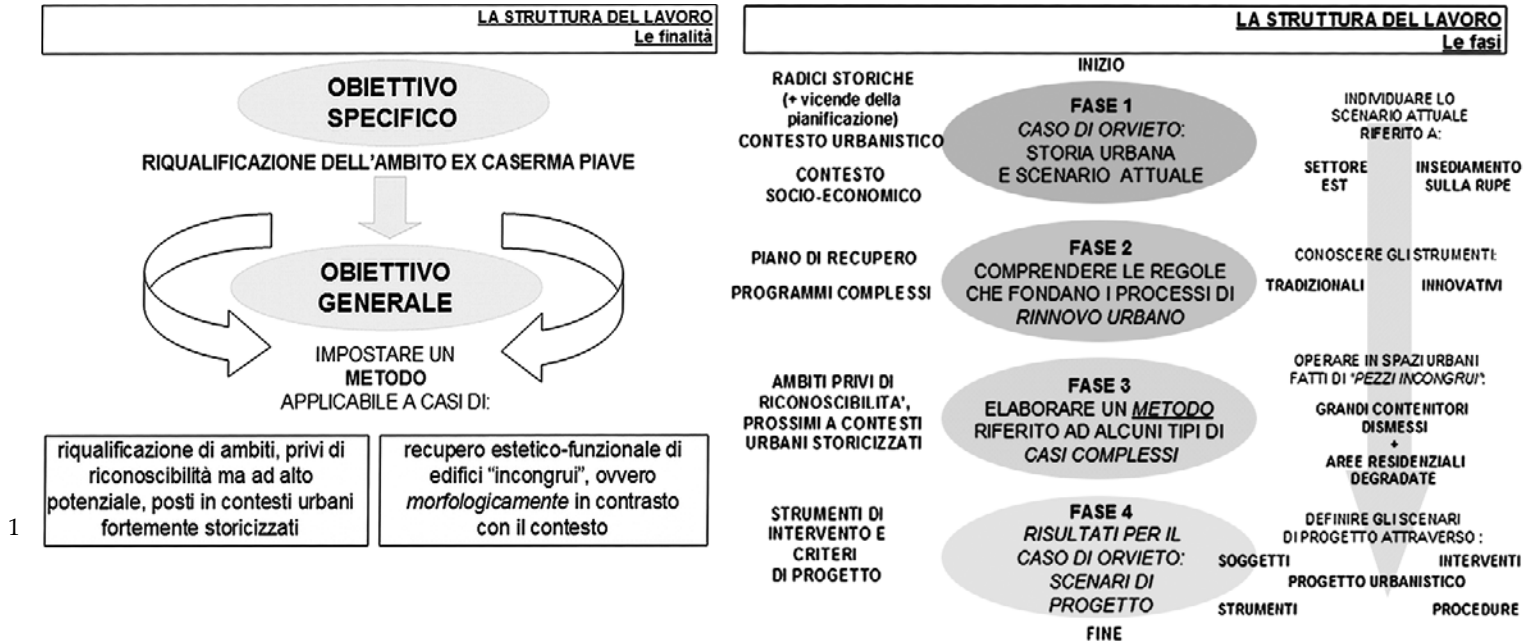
LA STRUTTURA DEL LAVORO
Le finalità

OBIETTIVO SPECIFICO

RIQUALIFICAZIONE DELL'AMBITO EX CASERMA PIAVE

OBIETTIVO GENERALE

IMPOSTARE UN METODO APPLICABILE A CASI DI:

riqualificazione di ambiti, privi di riconoscibilità ma ad alto potenziale, posti in contesti urbani fortemente storicizzati

recupero estetico-funzionale di edifici "incongrui", ovvero *morfologicamente* in contrasto con il contesto

1

LA STRUTTURA DEL LAVORO
Le fasi

INIZIO

RADICI STORICHE (+ vicende della pianificazione)
CONTESTO URBANISTICO

CONTESTO SOCIO-ECONOMICO

FASE 1
*CASO DI ORVIETO*:
STORIA URBANA E SCENARIO ATTUALE

INDIVIDUARE LO SCENARIO ATTUALE RIFERITO A:

SETTORE EST

INSEDIAMENTO SULLA RUPE

PIANO DI RECUPERO

PROGRAMMI COMPLESSI

FASE 2
COMPRENDERE LE REGOLE CHE FONDANO I PROCESSI DI *RINNOVO URBANO*

CONOSCERE GLI STRUMENTI:

TRADIZIONALI

INNOVATIVI

AMBITI PRIVI DI RICONOSCIBILITA', PROSSIMI A CONTESTI URBANI STORICIZZATI

FASE 3
ELABORARE UN *METODO* RIFERITO AD ALCUNI TIPI DI *CASI COMPLESSI*

OPERARE IN SPAZI URBANI FATTI DI *"PEZZI INCONGRUI"*:

GRANDI CONTENITORI DISMESSI
+
AREE RESIDENZIALI DEGRADATE

STRUMENTI DI INTERVENTO E CRITERI DI PROGETTO

FASE 4
*RISULTATI PER IL CASO DI ORVIETO: SCENARI DI PROGETTO*

DEFINIRE GLI SCENARI DI PROGETTO ATTRAVERSO :

SOGGETTI

INTERVENTI

PROGETTO URBANISTICO

STRUMENTI

PROCEDURE

FINE